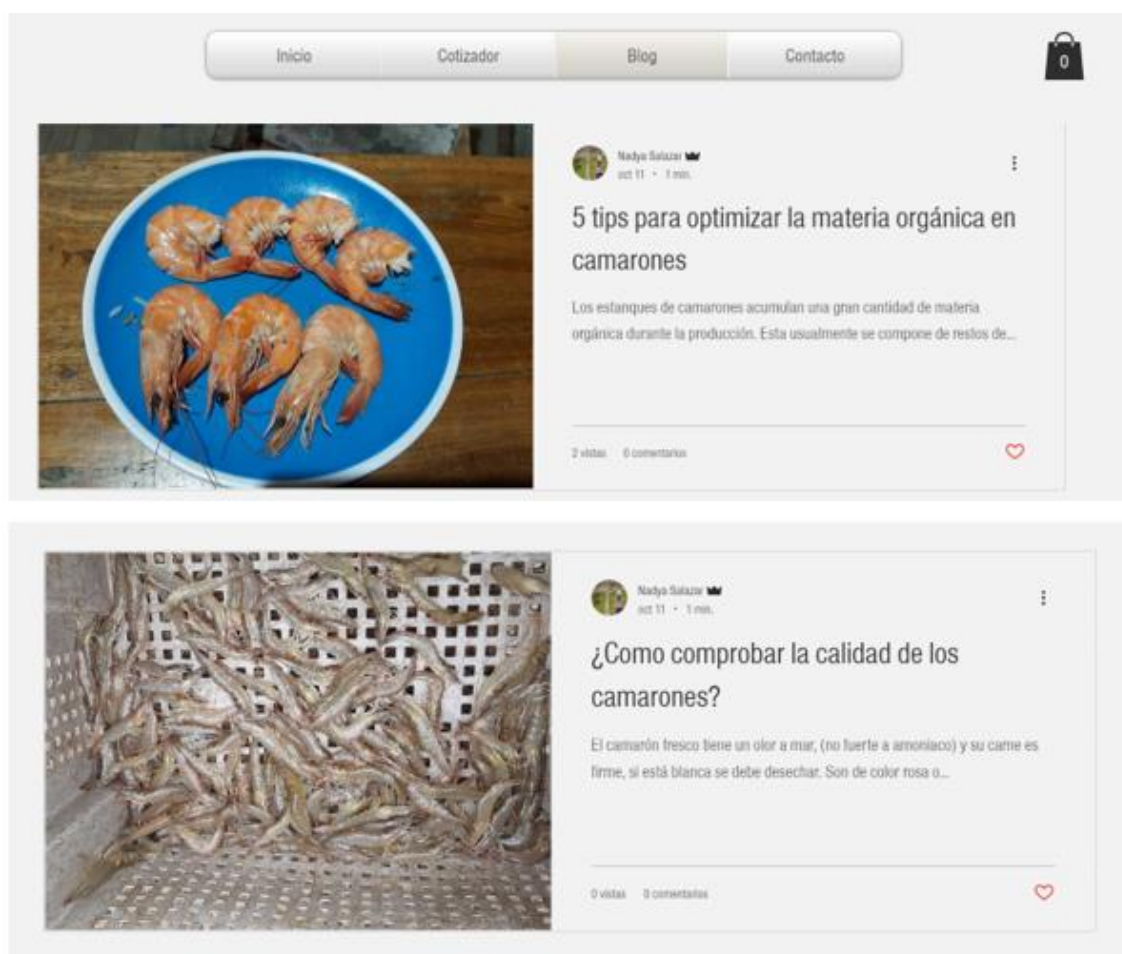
Inicio Cotizador Blog Contacto

0

Nadya Salazar
oct 11 • 1 min.

5 tips para optimizar la materia orgánica en camarones

Los estanques de camarones acumulan una gran cantidad de materia orgánica durante la producción. Esta usualmente se compone de restos de...

2 vistas 0 comentarios

Nadya Salazar
oct 11 • 1 min.

¿Como comprobar la calidad de los camarones?

El camarón fresco tiene un olor a mar, (no fuerte a amoniaco) y su carne es firme, si está blanca se debe desechar. Son de color rosa o...

0 vistas 0 comentarios